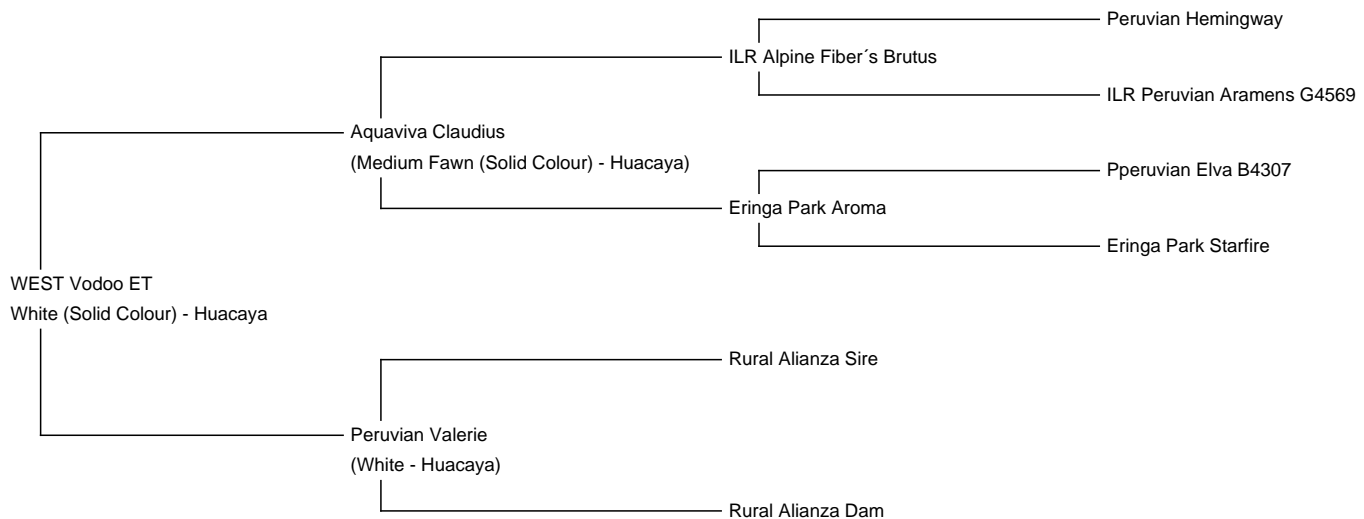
Peruvian Hemingway

ILR Alpine Fiber´s Brutus

ILR Peruvian Aramens G4569

Aquaviva Claudius
(Medium Fawn (Solid Colour) - Huacaya)

Pperuvian Elva B4307

Eringa Park Aroma

Eringa Park Starfire

WEST Vodoo ET
White (Solid Colour) - Huacaya

Rural Alianza Sire

Peruvian Valerie
(White - Huacaya)

Rural Alianza Dam